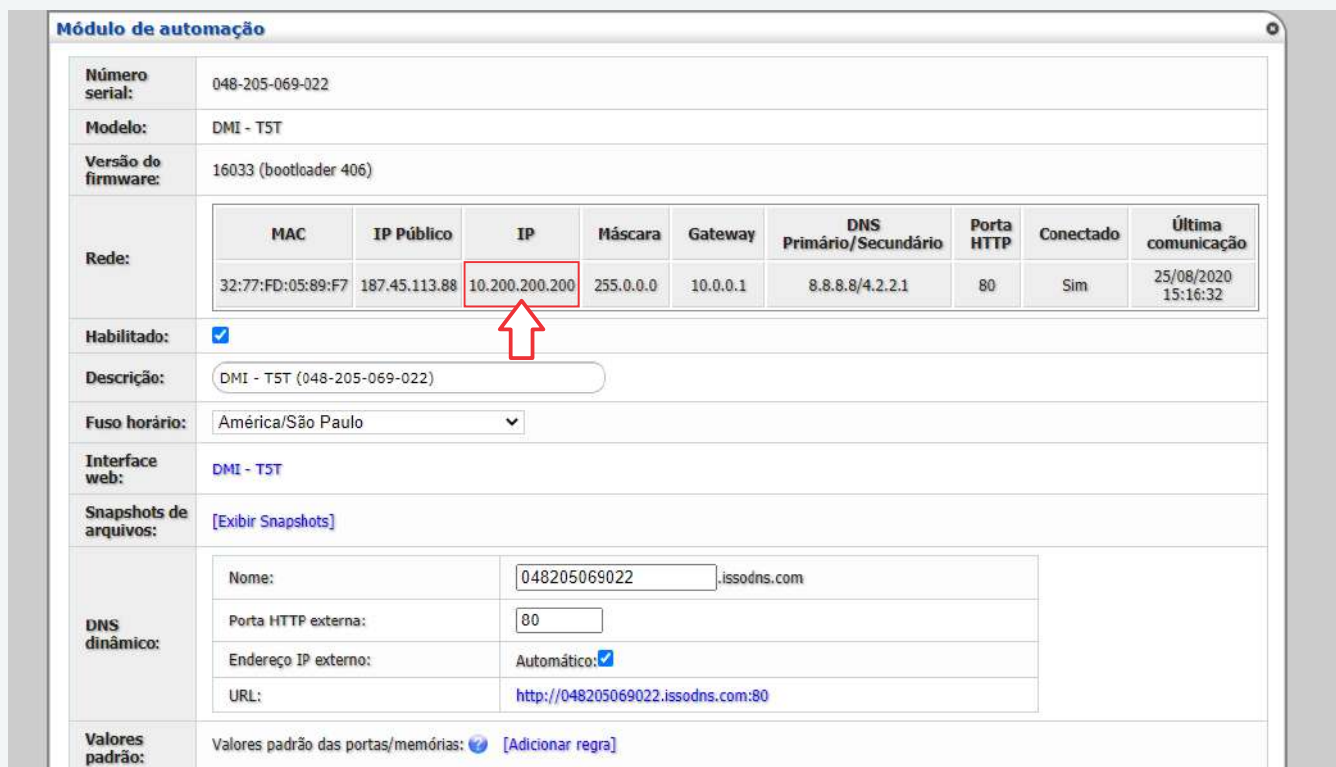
Módulo de automação

| Número serial: | 048-205-069-022 |
|---|---|
| Modelo: | DMI - T5T |
| Versão do firmware: | 16033 (bootloader 406) |
| Rede: | |

| MAC | IP Público | IP | Máscara | Gateway | DNS Primário/Secundário | Porta HTTP | Conectado | Última comunicação |
|---|---|---|---|---|---|---|---|---|
| 32:77:FD:05:89:F7 | 187.45.113.88 | 10.200.200.200 | 255.0.0.0 | 10.0.0.1 | 8.8.8.8/4.2.2.1 | 80 | Sim | 25/08/2020 15:16:32 |

Habilitado:

Descrição: DMI - T5T (048-205-069-022)

Fuso horário: América/São Paulo

Interface web: DMI - T5T

Snapshots de arquivos: [Exibir Snapshots]

DNS dinâmico:

| Nome: | 048205069022 .issodns.com |
|---|---|
| Porta HTTP externa: | 80 |
| Endereço IP externo: | Automático: |
| URL: | http://048205069022.issodns.com:80 |

Valores padrão: Valores padrão das portas/memórias: [Adicionar regra]